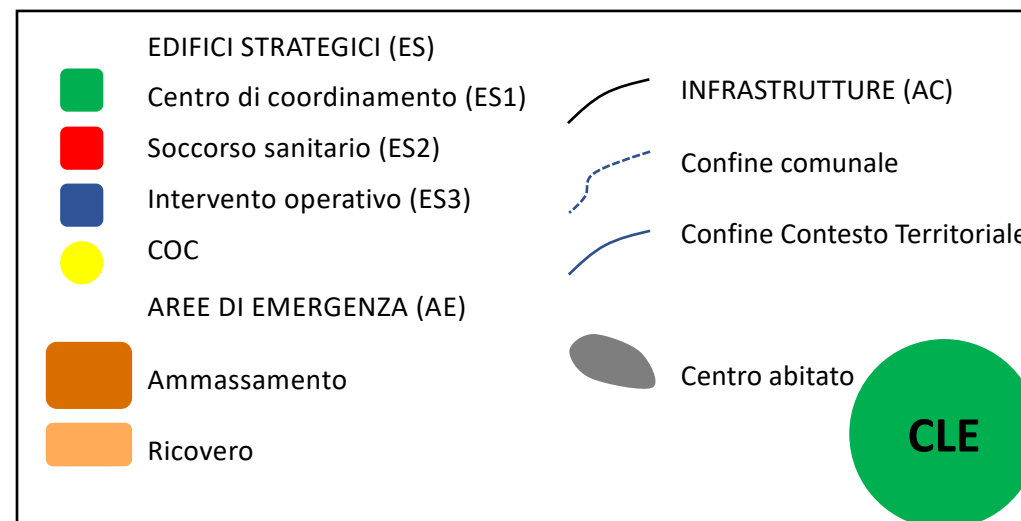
EDIFICI STRATEGICI (ES)

Centro di coordinamento (ES1)

Soccorso sanitario (ES2)

Intervento operativo (ES3)

COC

AREE DI EMERGENZA (AE)

Ammassamento

Ricovero

INFRASTRUTTURE (AC)

Confine comunale

Confine Contesto Territoriale

Centro abitato

CLE